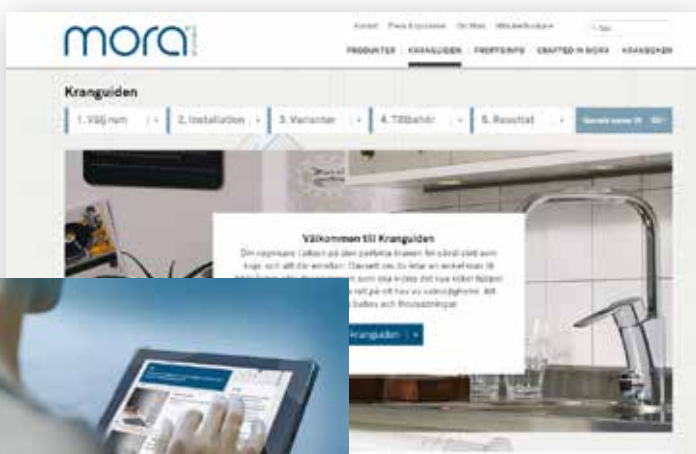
mora

Kontakt | Press & nyheter | Om Mora | Mitt Mora

PRODUKTER | KRANGUIDEN | PROFFSINFO | CRAFTED IN MORA | KRANSKOLAN

Kranguiden

1. Välj rum | 2. Installation | 3. Varianter | 4. Tillbehör | 5. Resultat

Välkommen till Kranguiden

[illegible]

Kranguiden